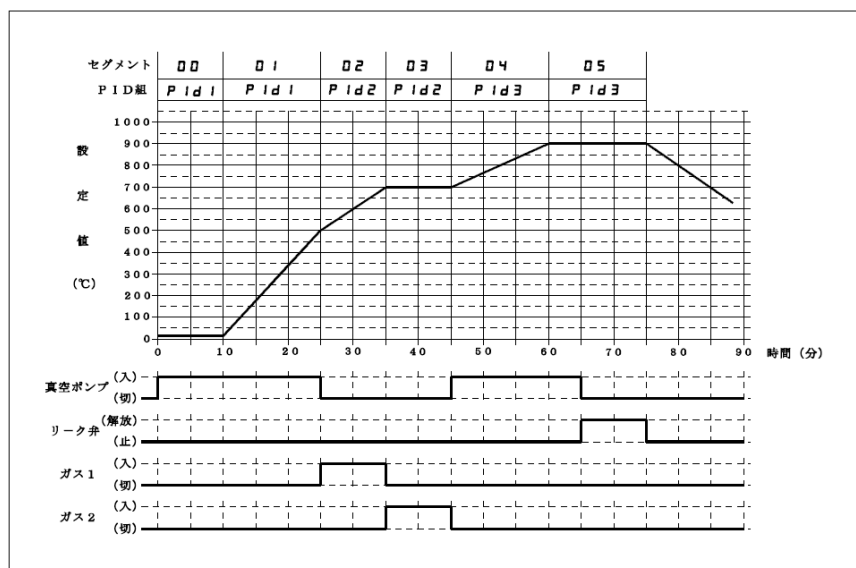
| セグメント | 00 | 01 | 02 | 03 | 04 | 05 |
|---|---|---|---|---|---|---|
| PID組 | Pid1 | Pid1 | Pid2 | Pid2 | Pid3 | Pid3 |

設定値（℃）

1000
900
800
700
600
500
400
300
200
100
0

0 10 20 30 40 50 60 70 80 90 時間（分）

真空ポンプ（入）（切）

リーク弁（解放）（止）

ガス1（入）（切）

ガス2（入）（切）